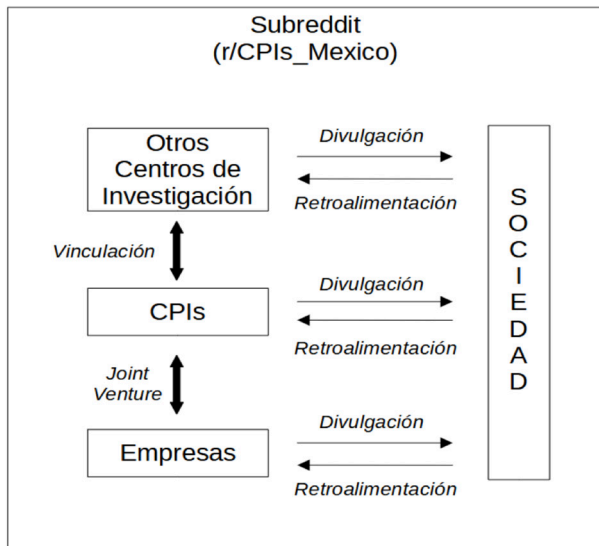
Subreddit
(r/CPIs_Mexico)

Otros Centros de Investigación

Divulgación

Retroalimentación

Vinculación

CPIs

Divulgación

Retroalimentación

Joint Venture

Empresas

Divulgación

Retroalimentación

S
O
C
I
E
D
A
D